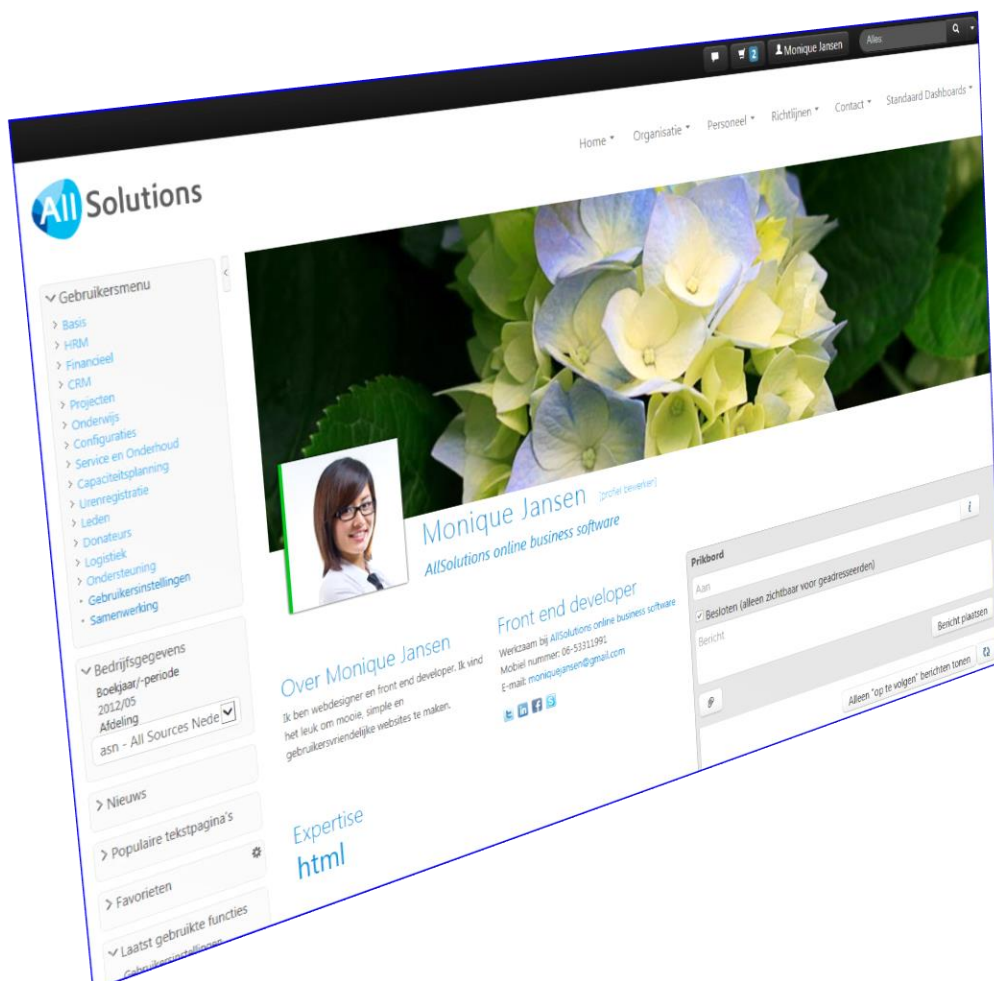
2 Monique Jansen Alles

Home ▾ Organisatie ▾ Personeel ▾ Richtlijnen ▾ Contact ▾ Standaard Dashboards ▾

All Solutions

Gebruikersmenu
> Basis
> HRM
> Financieel
> CRM
> Projecten
> Onderwijs
> Configuraties
> Service en Onderhoud
> Capaciteitsplanning
> Urenregistratie
> Leden
> Donateurs
> Logistiek
> Ondersteuning
• Gebruikersinstellingen
• Samenwerking

Bedrijfsgegevens
Boekjaar/-periode
2012/05
Afdeling
asn - All Sources Nede

> Nieuws

> Populaire tekstpagina's

> Favorieten

Laatst gebruikte functies
Gebruikersinstellingen

Monique Jansen [profiel bewerken]
AllSolutions online business software

Over Monique Jansen
Ik ben webdesigner en front end developer. Ik vind het leuk om mooie, simple en gebruikersvriendelijke websites te maken.

Front end developer
Werkzaam bij AllSolutions online business software
Mobiel nummer: 06-53311991
E-mail: moniquejansen@gmail.com

Expertise
html

Prikbord
Aan
Besloten (alleen zichtbaar voor geadresseerden)
Bericht
Bericht plaatsen
Alleen "op te volgen" berichten tonen